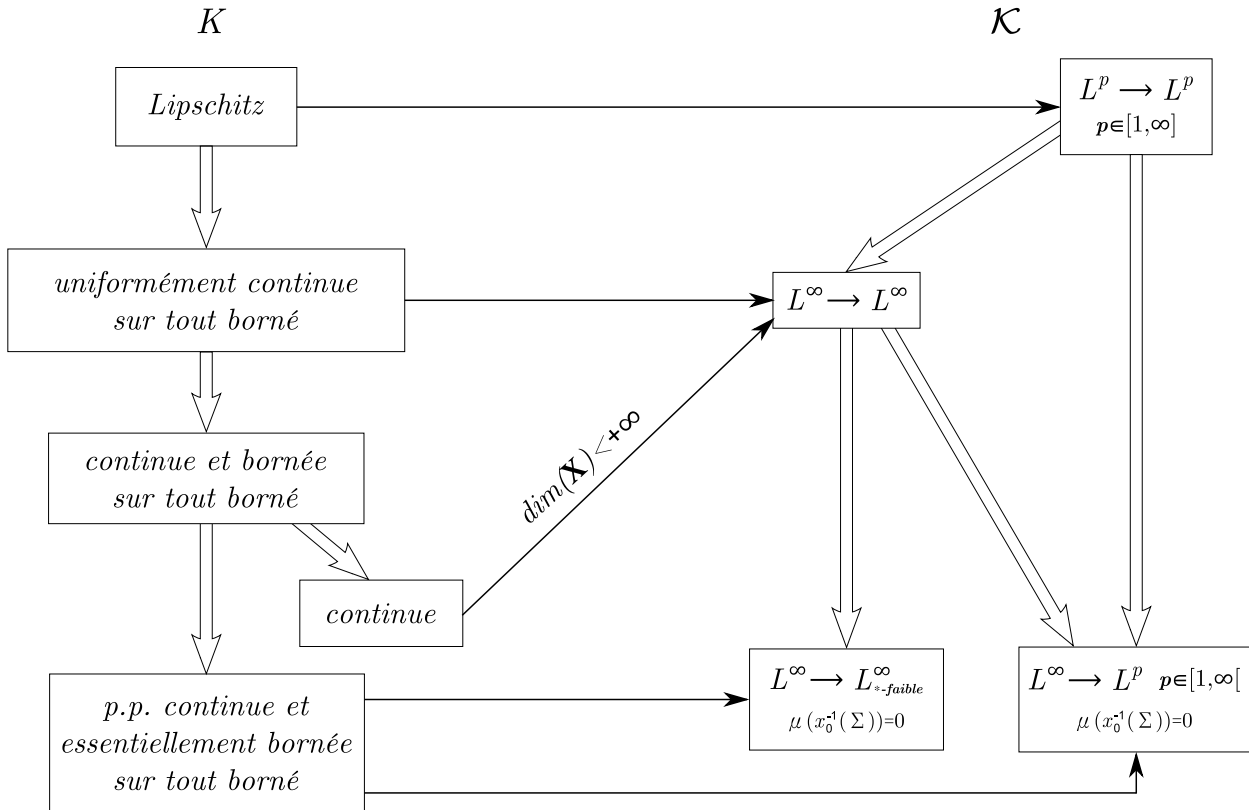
$K$

$\mathcal{K}$

*Lipschitz*

$L^p \longrightarrow L^p$
$p \in [1,\infty]$

*uniformément continue sur tout borné*

$L^\infty \longrightarrow L^\infty$

*continue et bornée sur tout borné*

$dim(\boldsymbol{X}) < +\infty$

*continue*

*p.p. continue et essentiellement bornée sur tout borné*

$L^\infty \longrightarrow L^\infty_{*\text{-faible}}$
$\mu(x_0^{-1}(\Sigma))=0$

$L^\infty \longrightarrow L^p$ $p \in [1,\infty[$
$\mu(x_0^{-1}(\Sigma))=0$